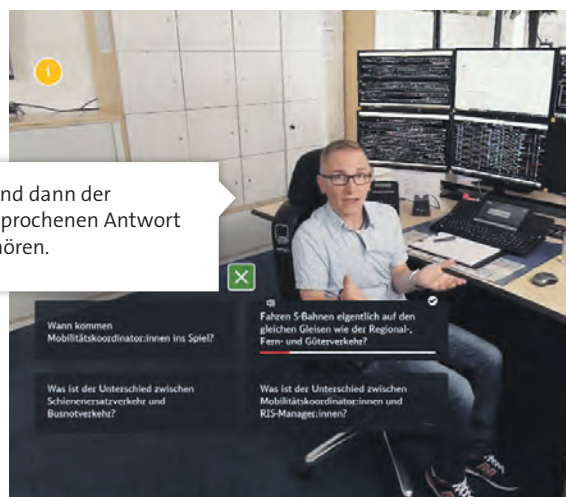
i

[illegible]nd dann der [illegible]prochenen Antwort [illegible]ören.

Wann kommen Mobilitätskoordinator:innen ins Spiel?

Fahren S-Bahnen eigentlich auf den gleichen Gleisen wie der Regional-, Fern- und Güterverkehr?

Was ist der Unterschied zwischen Schienenersatzverkehr und Busnotverkehr?

Was ist der Unterschied zwischen Mobilitätskoordinator:innen und RIS-Manager:innen?